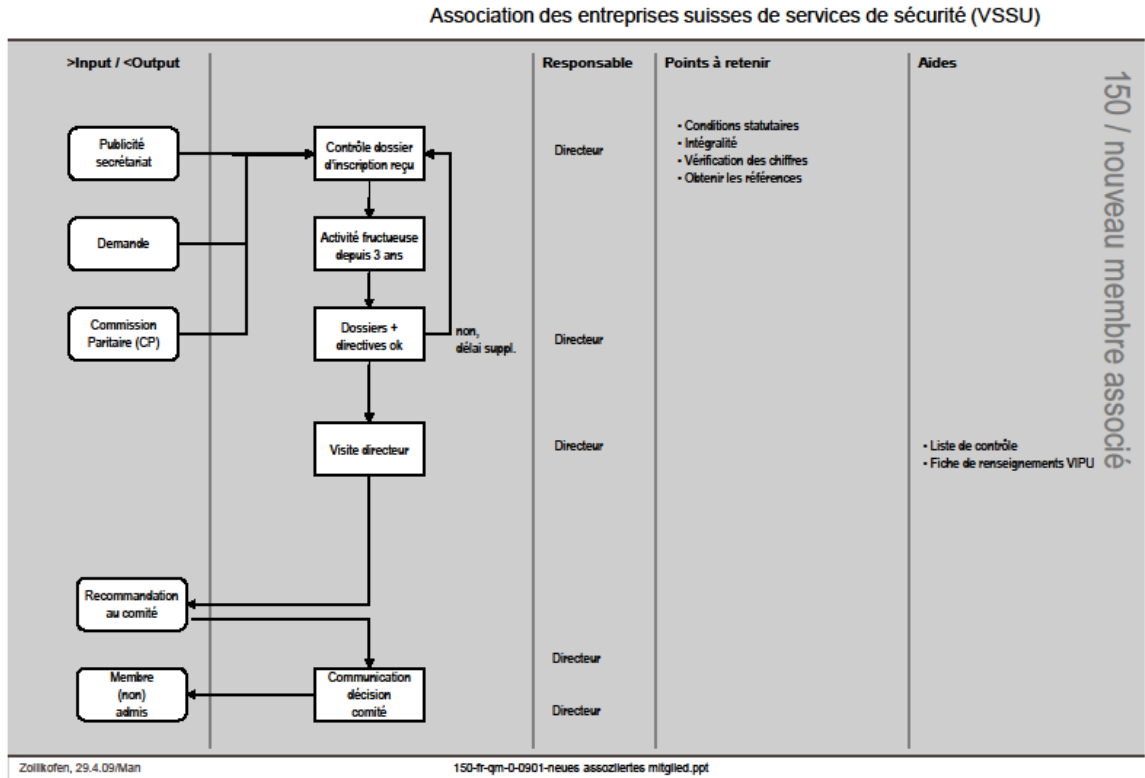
Association des entreprises suisses de services de sécurité (VSSU)

>Input / <Output

Responsable

Points à retenir

Aides

150 / nouveau membre associé

Publicité secrétariat

Contrôle dossier d'inscription reçu

Directeur

• Conditions statutaires
• Intégralité
• Vérification des chiffres
• Obtenir les références

Demande

Activité fructueuse depuis 3 ans

Commission Paritaire (CP)

Dossiers + directives ok

non, délai suppl.

Directeur

Visite directeur

Directeur

• Liste de contrôle
• Fiche de renseignements VIPU

Recommandation au comité

Directeur

Membre (non) admis

Communication décision comité

Directeur

Zollikofen, 29.4.09/Man

150-fr-qm-0-0901-neues assoziiertes mitglied.ppt